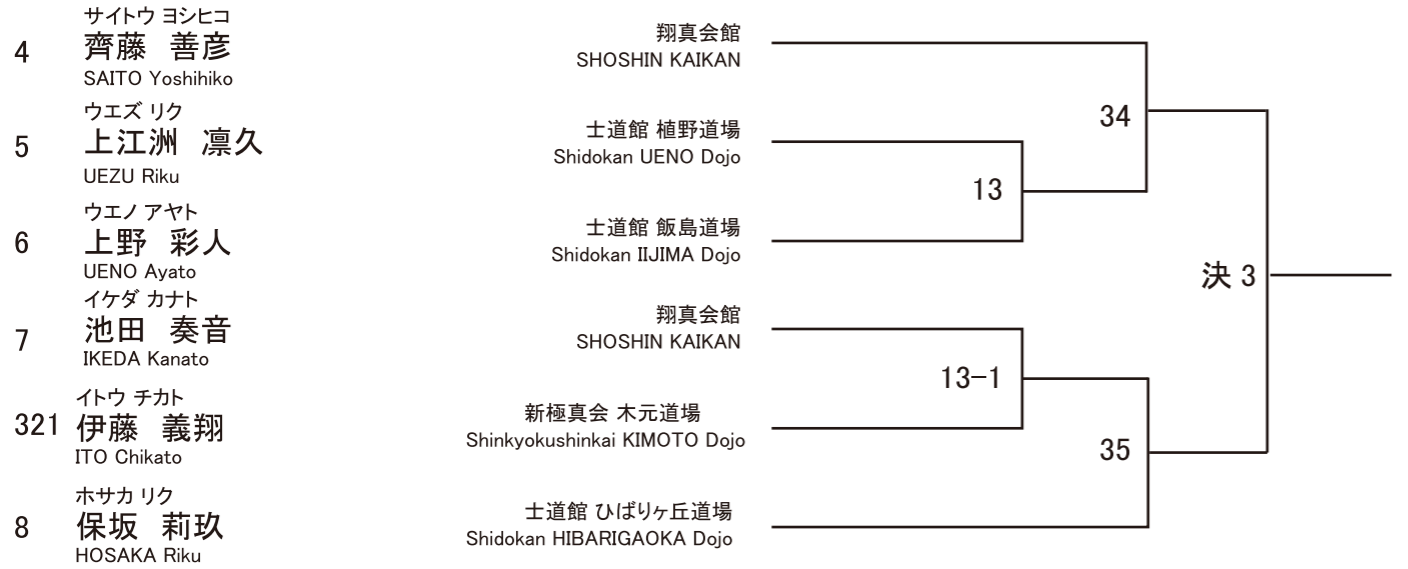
サイトウ ヨシヒコ
4 齊藤 善彦
SAITO Yoshihiko

翔真会館
SHOSHIN KAIKAN

ウエズ リク
5 上江洲 凜久
UEZU Riku

士道館 植野道場
Shidokan UENO Dojo

ウエノ アヤト
6 上野 彩人
UENO Ayato

士道館 飯島道場
Shidokan IIJIMA Dojo

イケダ カナト
7 池田 奏音
IKEDA Kanato

翔真会館
SHOSHIN KAIKAN

イトウ チカト
321 伊藤 義翔
ITO Chikato

新極真会 木元道場
Shinkyokushinkai KIMOTO Dojo

ホサカ リク
8 保坂 莉玖
HOSAKA Riku

士道館 ひばりヶ丘道場
Shidokan HIBARIGAOKA Dojo

34

13

13−1

35

決 3